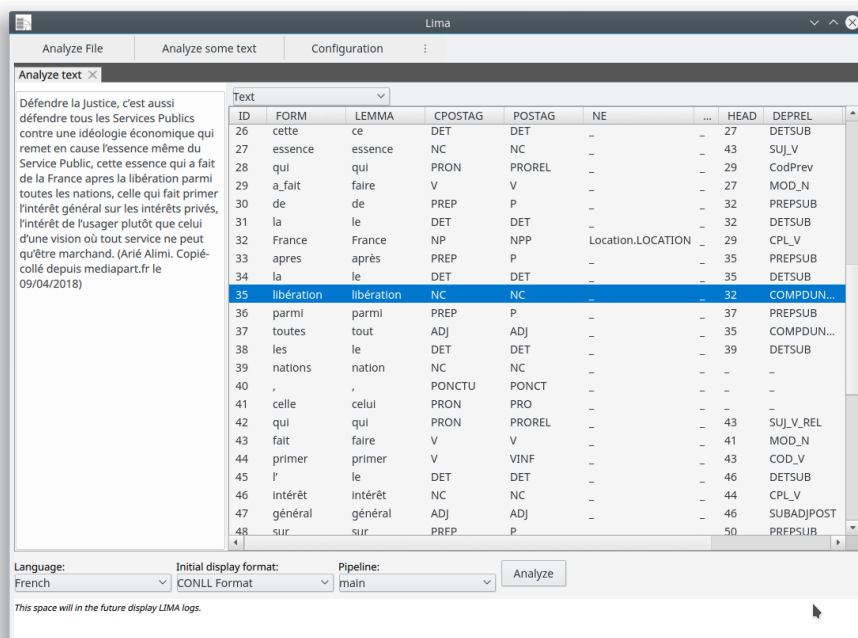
Lima

Analyze File | Analyze some text | Configuration

Analyze text

Défendre la Justice, c'est aussi défendre tous les Services Publics contre une idéologie économique qui remet en cause l'essence même du Service Public, cette essence qui a fait de la France apres la libération parmi toutes les nations, celle qui fait primer l'intérêt général sur les intérêts privés, l'intérêt de l'usager plutôt que celui d'une vision où tout service ne peut qu'être marchand. (Arié Alimi. Copié-collé depuis mediapart.fr le 09/04/2018)

Text

| ID | FORM | LEMMA | CPOSTAG | POSTAG | NE | ... | HEAD | DEPREL |
|---|---|---|---|---|---|---|---|---|
| 26 | cette | ce | DET | DET | _ | _ | 27 | DETSUB |
| 27 | essence | essence | NC | NC | _ | _ | 43 | SUJ_V |
| 28 | qui | qui | PRON | PROREL | _ | _ | 29 | CodPrev |
| 29 | a_fait | faire | V | V | _ | _ | 27 | MOD_N |
| 30 | de | de | PREP | P | _ | _ | 32 | PREPSUB |
| 31 | la | le | DET | DET | _ | _ | 32 | DETSUB |
| 32 | France | France | NP | NPP | Location.LOCATION | _ | 29 | CPL_V |
| 33 | apres | après | PREP | P | _ | _ | 35 | PREPSUB |
| 34 | la | le | DET | DET | _ | _ | 35 | DETSUB |
| 35 | libération | libération | NC | NC | _ | _ | 32 | COMPDUN... |
| 36 | parmi | parmi | PREP | P | _ | _ | 37 | PREPSUB |
| 37 | toutes | tout | ADJ | ADJ | _ | _ | 35 | COMPDUN... |
| 38 | les | le | DET | DET | _ | _ | 39 | DETSUB |
| 39 | nations | nation | NC | NC | _ | _ | _ | _ |
| 40 | , | , | PONCTU | PONCT | _ | _ | _ | _ |
| 41 | celle | celui | PRON | PRO | _ | _ | _ | _ |
| 42 | qui | qui | PRON | PROREL | _ | _ | 43 | SUJ_V_REL |
| 43 | fait | faire | V | V | _ | _ | 41 | MOD_N |
| 44 | primer | primer | V | VINF | _ | _ | 43 | COD_V |
| 45 | l' | le | DET | DET | _ | _ | 46 | DETSUB |
| 46 | intérêt | intérêt | NC | NC | _ | _ | 44 | CPL_V |
| 47 | général | général | ADJ | ADJ | _ | _ | 46 | SUBADJPOST |
| 48 | sur | sur | PREP | P | | | 50 | PREPSUB |

Language: French
Initial display format: CONLL Format
Pipeline: main
Analyze

This space will in the future display LIMA logs.